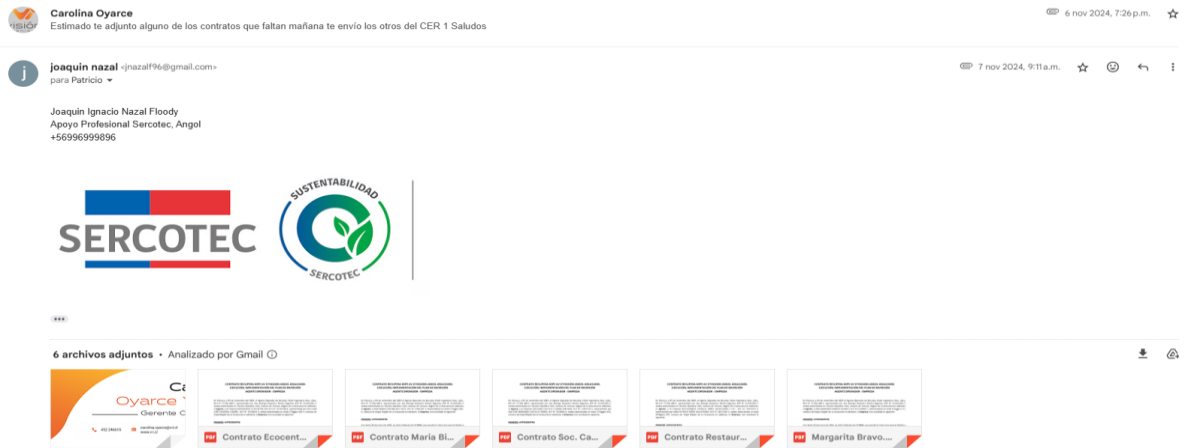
Carolina Oyarce
Estimado te adjunto alguno de los contratos que faltan mañana te envío los otros del CER 1 Saludos

6 nov 2024, 7:26 p.m.

joaquin nazal <jnazalf96@gmail.com>
para Patricio

7 nov 2024, 9:11 a.m.

Joaquin Ignacio Nazal Floody
Apoyo Profesional Sercotec, Angol
+56996999896

SERCOTEC

SUSTENTABILIDAD
SERCOTEC

•••

6 archivos adjuntos • Analizado por Gmail

Ca
Oyarce
Gerente C

Contrato Ecocent...

Contrato Maria Bi...

Contrato Soc. Ca...

Contrato Restaur...

Margarita Bravo....